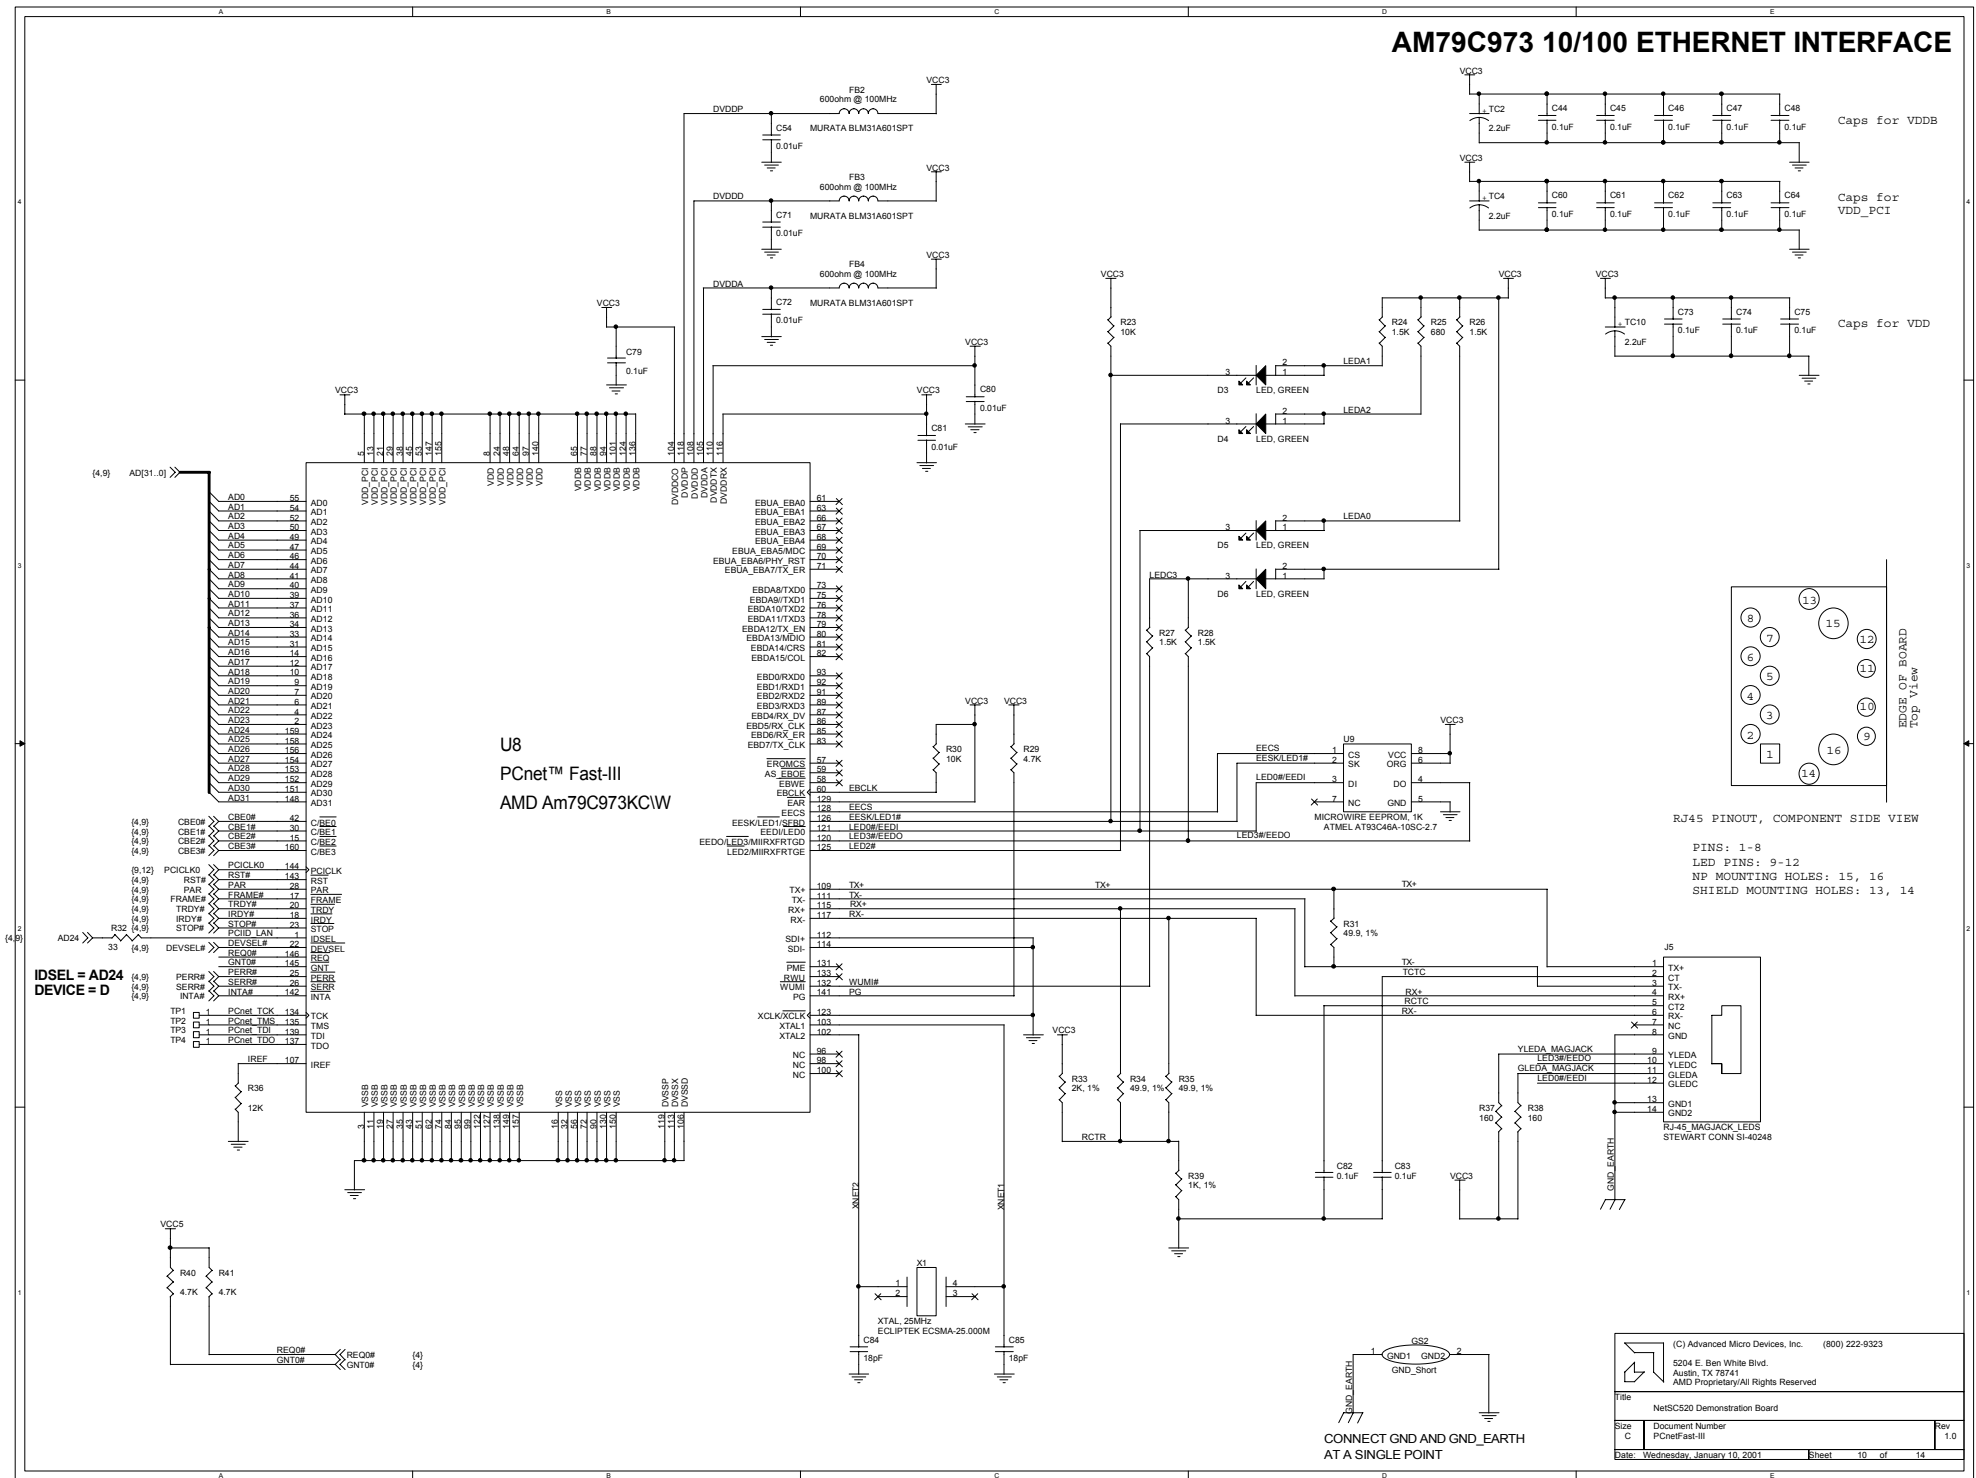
AM79C973 10/100 ETHERNET INTERFACE

A B C D E

4 3 2 1

FB2
600ohm @ 100MHz
MURATA BLM31A601SPT
VCC3
DVDDP
C54
0.01uF

FB3
600ohm @ 100MHz
MURATA BLM31A601SPT
VCC3
DVDDD
C71
0.01uF

FB4
600ohm @ 100MHz
MURATA BLM31A601SPT
VCC3
DVDDA
C72
0.01uF

VCC3
C79
0.1uF

VCC3
C80
0.01uF

VCC3
C81
0.01uF

VCC3

VCC3
TC2 2.2uF
C44 0.1uF
C45 0.1uF
C46 0.1uF
C47 0.1uF
C48 0.1uF
Caps for VDDB

VCC3
TC4 2.2uF
C60 0.1uF
C61 0.1uF
C62 0.1uF
C63 0.1uF
C64 0.1uF
Caps for VDD_PCI

VCC3
TC10 2.2uF
C73 0.1uF
C74 0.1uF
C75 0.1uF
Caps for VDD

VCC3
R23
10K

VCC3
R24 1.5K
R25 680
R26 1.5K

LEDA1
D3 LED, GREEN
LEDA2
D4 LED, GREEN
LEDA0
D5 LED, GREEN
LEDC3
D6 LED, GREEN

R27 1.5K
R28 1.5K

{4,9} AD[31..0]

AD0 55 AD0
AD1 54 AD1
AD2 52 AD2
AD3 50 AD3
AD4 49 AD4
AD5 47 AD5
AD6 46 AD6
AD7 44 AD7
AD8 41 AD8
AD9 40 AD9
AD10 39 AD10
AD11 37 AD11
AD12 36 AD12
AD13 34 AD13
AD14 33 AD14
AD15 31 AD15
AD16 14 AD16
AD17 12 AD17
AD18 10 AD18
AD19 9 AD19
AD20 7 AD20
AD21 6 AD21
AD22 4 AD22
AD23 2 AD23
AD24 159 AD24
AD25 158 AD25
AD26 156 AD26
AD27 154 AD27
AD28 153 AD28
AD29 152 AD29
AD30 151 AD30
AD31 148 AD31

{4,9} CBE0# 42 C/BE0
{4,9} CBE1# 30 C/BE1
{4,9} CBE2# 15 C/BE2
{4,9} CBE3# 160 C/BE3

{9,12} PCICLK0 144 PCICLK
{4,9} RST# 143 RST
{4,9} PAR 28 PAR
{4,9} FRAME# 17 FRAME
{4,9} TRDY# 20 TRDY
{4,9} IRDY# 18 IRDY
{4,9} STOP# 23 STOP
PCIID_LAN 1 IDSEL
{4,9} AD24 R32 33
{4,9} DEVSEL# 22 DEVSEL
REQ0# 146 REQ
GNT0# 145 GNT
{4,9} PERR# 25 PERR
{4,9} SERR# 26 SERR
{4,9} INTA# 142 INTA

IDSEL = AD24
DEVICE = D

TP1 PCnet_TCK 134 TCK
TP2 PCnet_TMS 135 TMS
TP3 PCnet_TDI 139 TDI
TP4 PCnet_TDO 137 TDO

IREF 107 IREF
R36
12K

5 13 21 29 38 45 53 147 155
VDD_PCI VDD_PCI VDD_PCI VDD_PCI VDD_PCI VDD_PCI VDD_PCI VDD_PCI VDD_PCI
8 24 48 64 97 140
VDD VDD VDD VDD VDD VDD
65 77 88 94 101 126 136
VDDB VDDB VDDB VDDB VDDB VDDB VDDB
104 118 108 105 110 116
DVDDCO DVDDP DVDDD DVDDA DVDDTX DVDDRX

U8
PCnet™ Fast-III
AMD Am79C973KC\W

EBUA_EBA0 61
EBUA_EBA1 63
EBUA_EBA2 66
EBUA_EBA3 67
EBUA_EBA4 68
EBUA_EBA5/MDC 69
EBUA_EBA6/PHY_RST 70
EBUA_EBA7/TX_ER 71
EBDA8/TXD0 73
EBDA9/TXD1 75
EBDA10/TXD2 76
EBDA11/TXD3 77
EBDA12/TX_EN 79
EBDA13/MDIO 80
EBDA14/CRS 81
EBDA15/COL 82
EBD0/RXD0 93
EBD1/RXD1 92
EBD2/RXD2 91
EBD3/RXD3 89
EBD4/RX_DV 87
EBD5/RX_CLK 86
EBD6/RX_ER 85
EBD7/TX_CLK 83
EROMCS 57
AS_EBOE 59
EBWE 58
EBCLK 60 EBCLK
EAR 129
EECS 128 EECS
EESK/LED1/SFBD 126 EESK/LED1#
EEDI/LED0 121 LED0#/EEDI
EEDO/LED3/MIIRXFRTGD 120 LED3#/EEDO
LED2/MIIRXFRTGE 125 LED2#

TX+ 109 TX+
TX- 111 TX-
RX+ 115 RX+
RX- 117 RX-
SDI+ 112
SDI- 114
PME 131
RWU 133
WUMI 132 WUMI#
PG 141 PG
XCLK/XCLK 123
XTAL1 103
XTAL2 102
NC 96
NC 98
NC 100

VSSB 3 11 19 27 35 43 51 62 74 84 95 99 122 127 138 149 157
VSS 16 32 56 72 90 130 150
DVSSP DVSSX DVSSD 119 113 106

VCC3 R30 10K
VCC3 R29 4.7K

U9
EECS 1 CS VCC 8
EESK/LED1# 2 SK ORG 6
LED0#/EEDI 3 DI DO 4
7 NC GND 5
VCC3
MICROWIRE EEPROM, 1K
ATMEL AT93C46A-10SC-2.7
LED3#/EEDO

TX+
R31
49.9, 1%

J5
TX- 1 TX+
TCTC 2 CT
3 TX-
RX+ 4 RX+
RCTC 5 CT2
RX- 6 RX-
7 NC
8 GND
YLEDA_MAGJACK 9 YLEDA
LED3#/EEDO 10 YLEDC
GLEDA_MAGJACK 11 GLEDA
LED0#/EEDI 12 GLEDC
13 GND1
14 GND2
RJ-45_MAGJACK_LEDS
STEWART CONN SI-40248

R37 160
R38 160
GND_EARTH

VCC3
R33 2K, 1%
R34 49.9, 1%
R35 49.9, 1%
RCTR
R39 1K, 1%
C82 0.1uF
C83 0.1uF
VCC3

XNET2
XNET1
X1
XTAL, 25MHz
ECLIPTEK ECSMA-25.000M
C84 18pF
C85 18pF

VCC5
R40 4.7K
R41 4.7K
REQ0# REQ0# {4}
GNT0# GNT0# {4}

GS2
GND1 GND2
GND_Short
GND_EARTH
CONNECT GND AND GND_EARTH
AT A SINGLE POINT

13 15 8 7 12 6 11 5 4 10 3 2 9 1 16 14
EDGE OF BOARD
Top View
RJ45 PINOUT, COMPONENT SIDE VIEW
PINS: 1-8
LED PINS: 9-12
NP MOUNTING HOLES: 15, 16
SHIELD MOUNTING HOLES: 13, 14

(C) Advanced Micro Devices, Inc. (800) 222-9323
5204 E. Ben White Blvd.
Austin, TX 78741
AMD Proprietary/All Rights Reserved
Title
NetSC520 Demonstration Board
Size C
Document Number PCnetFast-III
Rev 1.0
Date: Wednesday, January 10, 2001 Sheet 10 of 14